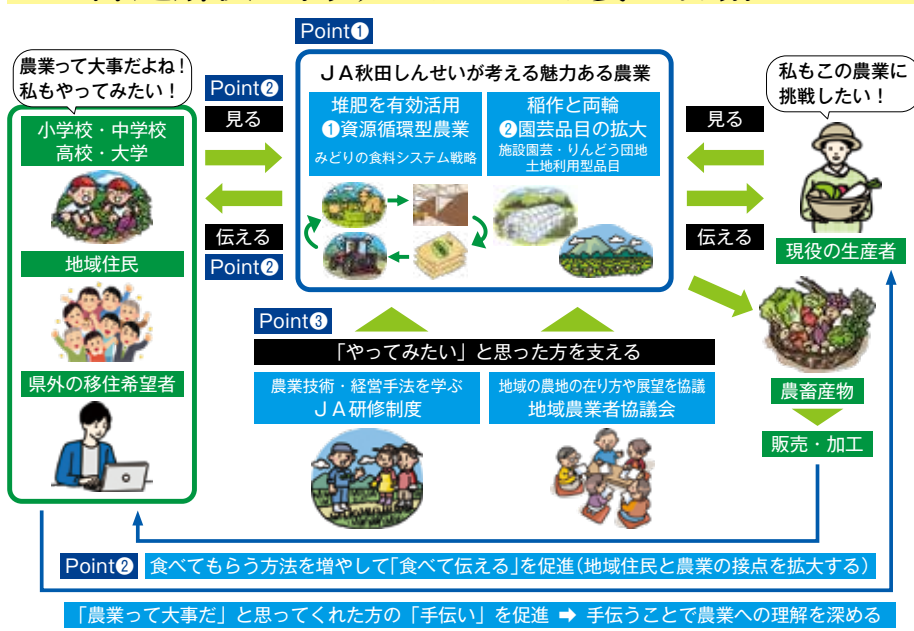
Point❶

農業って大事だよね！
私もやってみたい！

Point❷
見る

小学校・中学校
高校・大学

伝える
Point❷

地域住民

県外の移住希望者

ＪＡ秋田しんせいが考える魅力ある農業

堆肥を有効活用
❶資源循環型農業
みどりの食料システム戦略

稲作と両輪
❷園芸品目の拡大
施設園芸・りんどう団地
土地利用型品目

私もこの農業に
挑戦したい！

見る

伝える

現役の生産者

Point❸

「やってみたい」と思った方を支える

農業技術・経営手法を学ぶ
ＪＡ研修制度

地域の農地の在り方や展望を協議
地域農業者協議会

農畜産物

販売・加工

Point❷ 食べてもらう方法を増やして「食べて伝える」を促進（地域住民と農業の接点を拡大する）

「農業って大事だ」と思ってくれた方の「手伝い」を促進 ➡ 手伝うことで農業への理解を深める